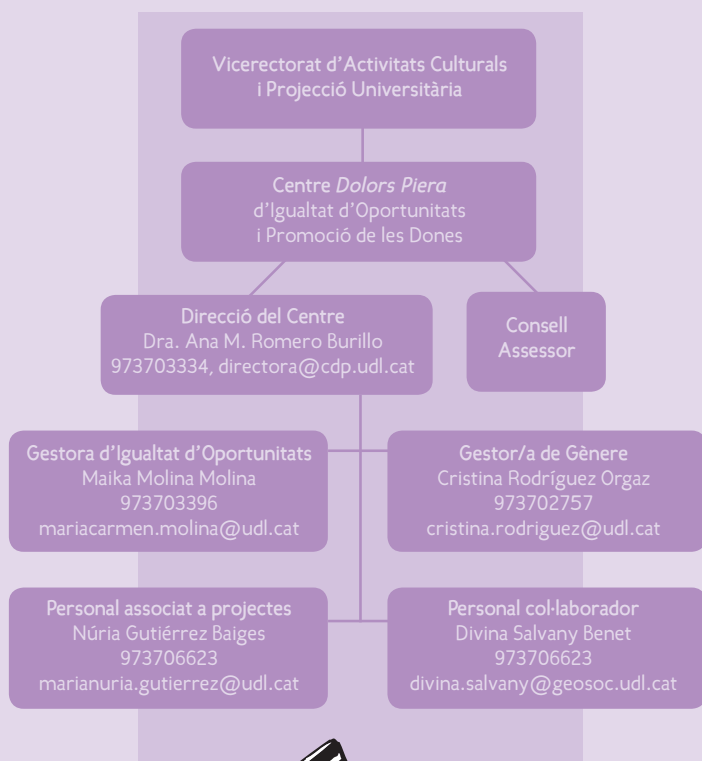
Vicerectorat d'Activitats Culturals i Projecció Universitària

Centre *Dolors Piera* d'Igualtat d'Oportunitats i Promoció de les Dones

Direcció del Centre
Dra. Ana M. Romero Burillo
973703334, directora@cdp.udl.cat

Consell Assessor

Gestora d'Igualtat d'Oportunitats
Maika Molina Molina
973703396
mariacarmen.molina@udl.cat

Gestor/a de Gènere
Cristina Rodríguez Orgaz
973702757
cristina.rodriguez@udl.cat

Personal associat a projectes
Núria Gutiérrez Baiges
973706623
marianuria.gutierrez@udl.cat

Personal col·laborador
Divina Salvany Benet
973706623
divina.salvany@geosoc.udl.cat